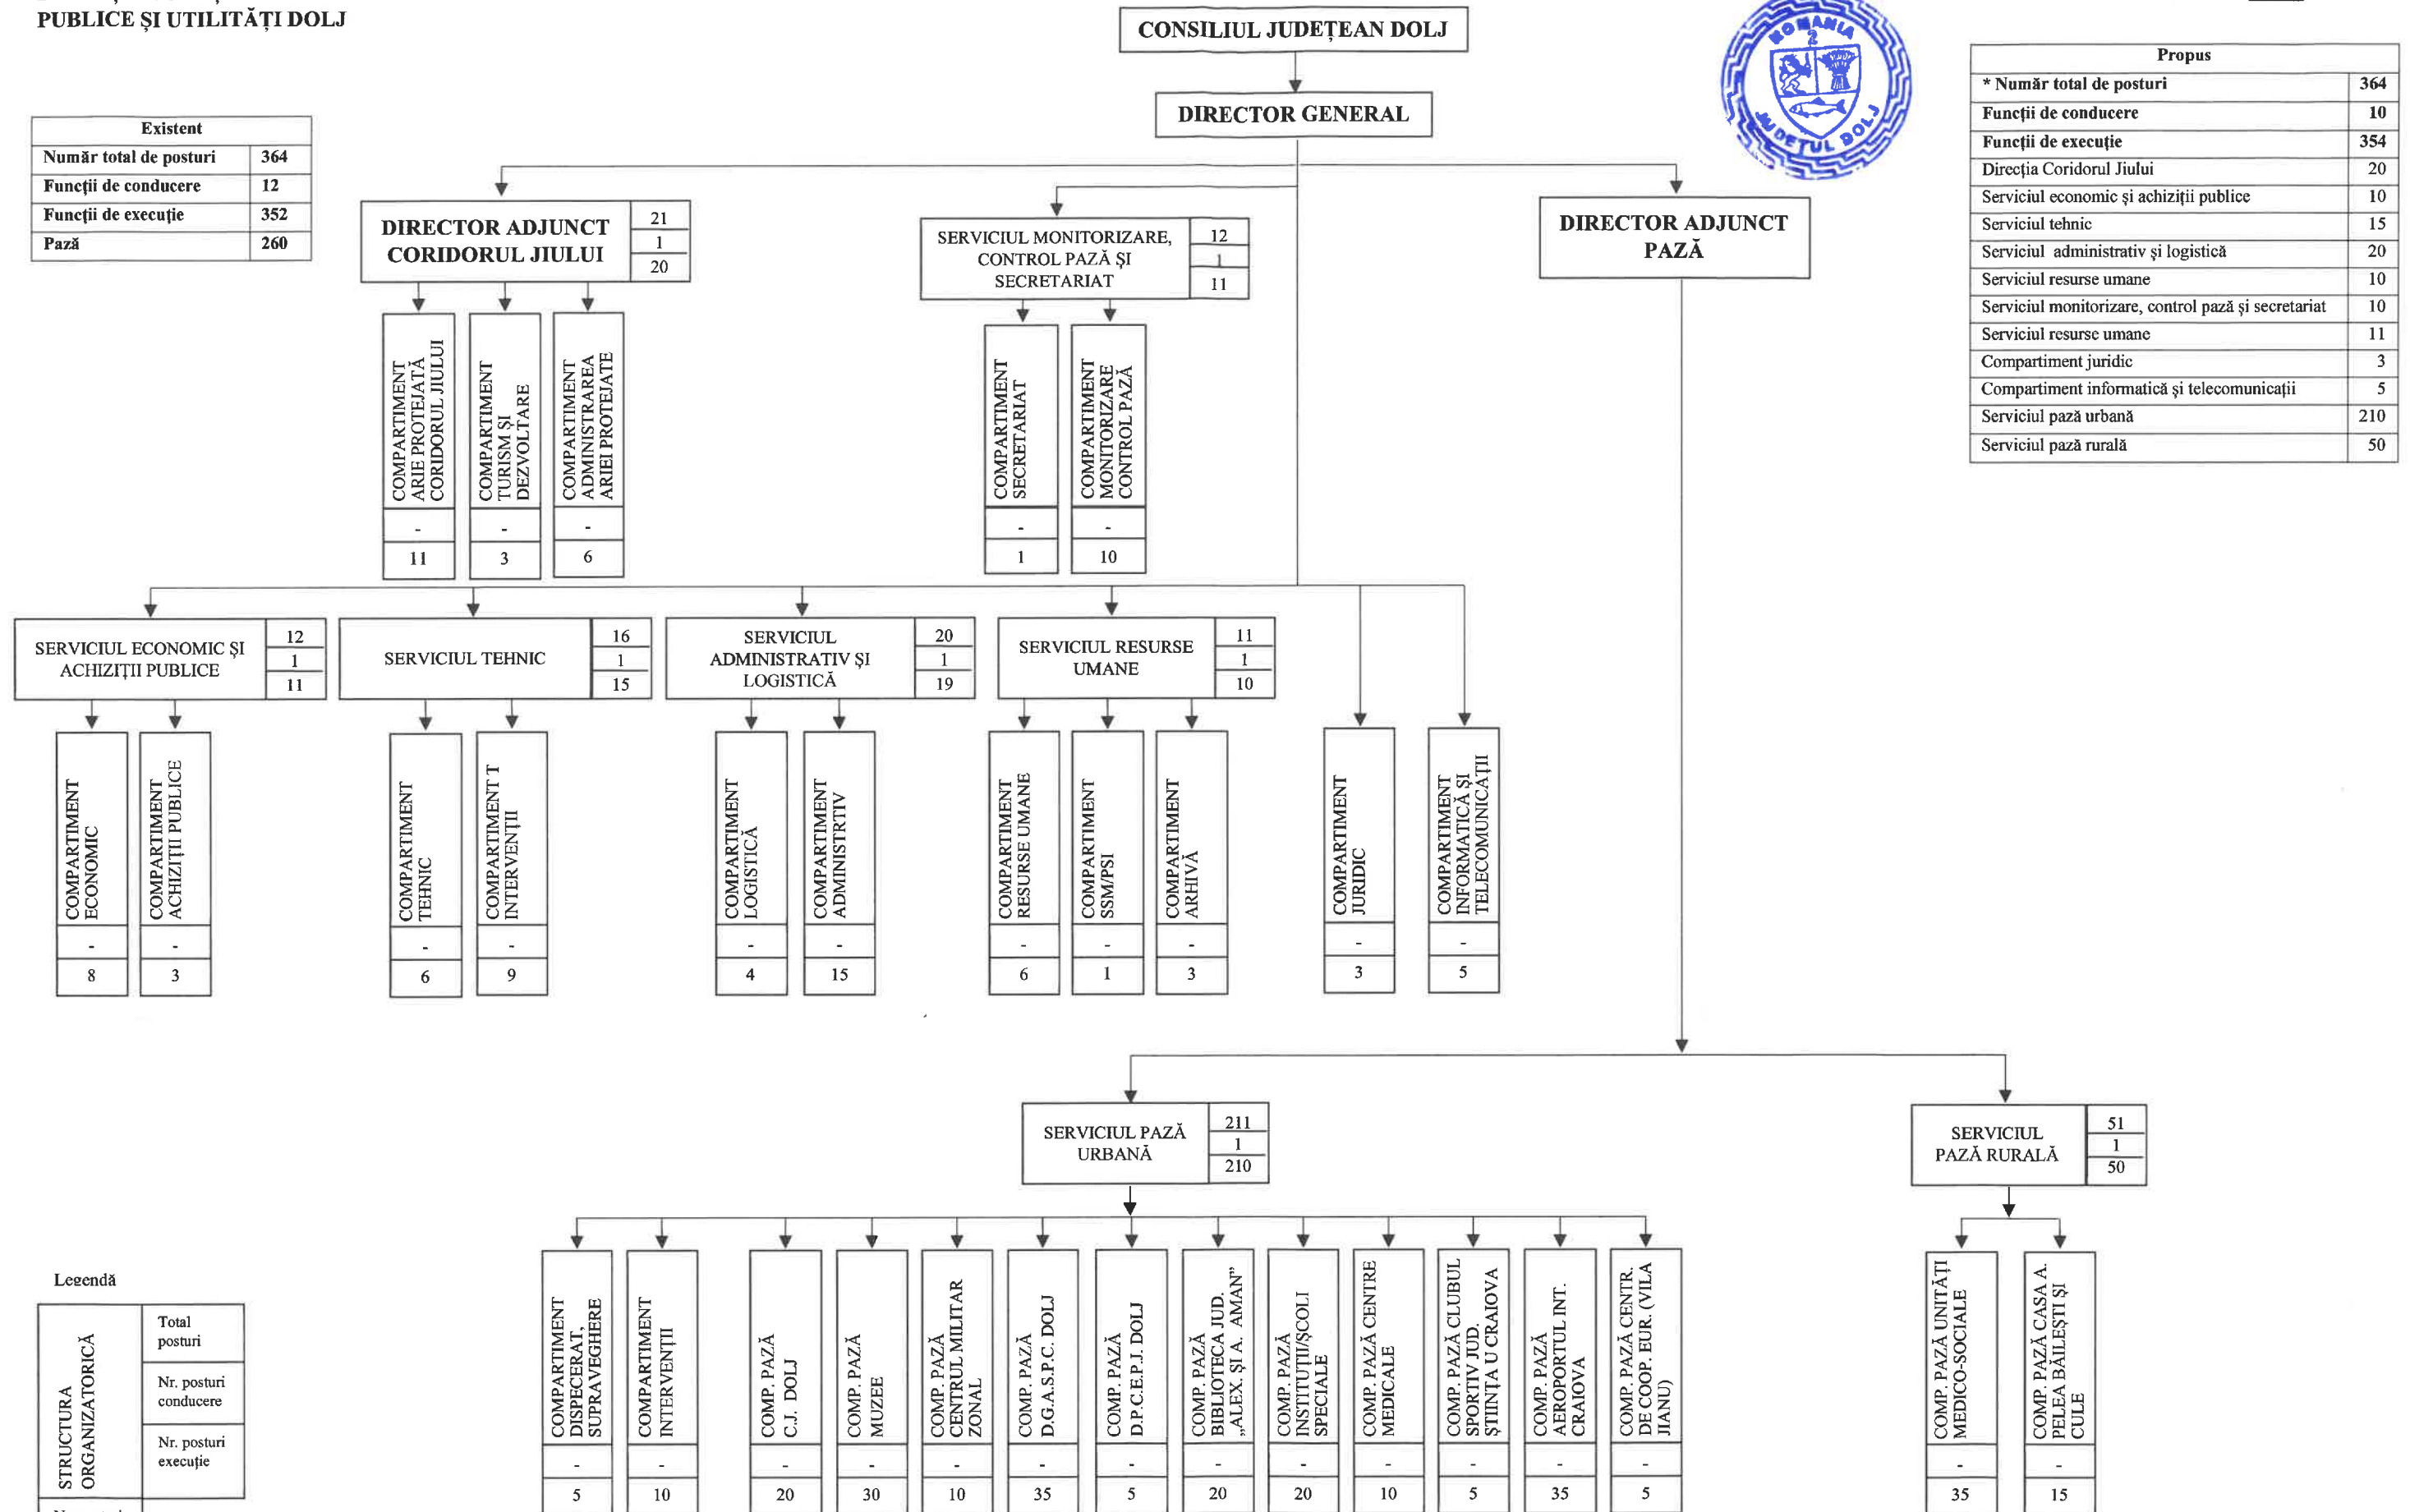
PUBLICE ŞI UTILITĂŢI DOLJ

CONSILIUL JUDEŢEAN DOLJ

DIRECTOR GENERAL

ROMANIA JUDEŢUL DOLJ

| Existent | |
|---|---|
| Număr total de posturi | 364 |
| Funcţii de conducere | 12 |
| Funcţii de execuţie | 352 |
| Pază | 260 |

| Propus | |
|---|---|
| * Număr total de posturi | 364 |
| Funcţii de conducere | 10 |
| Funcţii de execuţie | 354 |
| Direcţia Coridorul Jiului | 20 |
| Serviciul economic şi achiziţii publice | 10 |
| Serviciul tehnic | 15 |
| Serviciul administrativ şi logistică | 20 |
| Serviciul resurse umane | 10 |
| Serviciul monitorizare, control pază şi secretariat | 10 |
| Serviciul resurse umane | 11 |
| Compartiment juridic | 3 |
| Compartiment informatică şi telecomunicaţii | 5 |
| Serviciul pază urbană | 210 |
| Serviciul pază rurală | 50 |

DIRECTOR ADJUNCT CORIDORUL JIULUI 21 1 20

COMPARTIMENT ARIE PROTEJATĂ CORIDORUL JIULUI - 11
COMPARTIMENT TURISM ŞI DEZVOLTARE - 3
COMPARTIMENT ADMINISTRAREA ARIEI PROTEJATE - 6

SERVICIUL MONITORIZARE, CONTROL PAZĂ ŞI SECRETARIAT 12 1 11

COMPARTIMENT SECRETARIAT - 1
COMPARTIMENT MONITORIZARE CONTROL PAZĂ - 10

DIRECTOR ADJUNCT PAZĂ

SERVICIUL ECONOMIC ŞI ACHIZIŢII PUBLICE 12 1 11
COMPARTIMENT ECONOMIC - 8
COMPARTIMENT ACHIZIŢII PUBLICE - 3

SERVICIUL TEHNIC 16 1 15
COMPARTIMENT TEHNIC - 6
COMPARTIMENT T INTERVENŢII - 9

SERVICIUL ADMINISTRATIV ŞI LOGISTICĂ 20 1 19
COMPARTIMENT LOGISTICĂ - 4
COMPARTIMENT ADMINISTRATIV - 15

SERVICIUL RESURSE UMANE 11 1 10
COMPARTIMENT RESURSE UMANE - 6
COMPARTIMENT SSM/PSI - 1
COMPARTIMENT ARHIVĂ - 3

COMPARTIMENT JURIDIC - 3
COMPARTIMENT INFORMATICĂ ŞI TELECOMUNICAŢII - 5

SERVICIUL PAZĂ URBANĂ 211 1 210

COMPARTIMENT DISPECERAT, SUPRAVEGHERE - 5
COMPARTIMENT INTERVENŢII - 10
COMP. PAZĂ C.J. DOLJ - 20
COMP. PAZĂ MUZEE - 30
COMP. PAZĂ CENTRUL MILITAR ZONAL - 10
COMP. PAZĂ D.G.A.S.P.C. DOLJ - 35
COMP. PAZĂ D.P.C.E.P.J. DOLJ - 5
COMP. PAZĂ BIBLIOTECA JUD. „ALEX. ŞI A. AMAN" - 20
COMP. PAZĂ INSTITUŢII/ŞCOLI SPECIALE - 20
COMP. PAZĂ CENTRE MEDICALE - 10
COMP. PAZĂ CLUBUL SPORTIV JUD. ŞTIINŢA U CRAIOVA - 5
COMP. PAZĂ AEROPORTUL INT. CRAIOVA - 35
COMP. PAZĂ CENTR. DE COOP. EUR. (VILA JIANU) - 5

SERVICIUL PAZĂ RURALĂ 51 1 50
COMP. PAZĂ UNITĂŢI MEDICO-SOCIALE - 35
COMP. PAZĂ CASA A. PELEA BĂILEŞTI ŞI CULE - 15

Legendă
STRUCTURA ORGANIZATORICĂ
Total posturi
Nr. posturi conducere
Nr. posturi execuţie
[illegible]